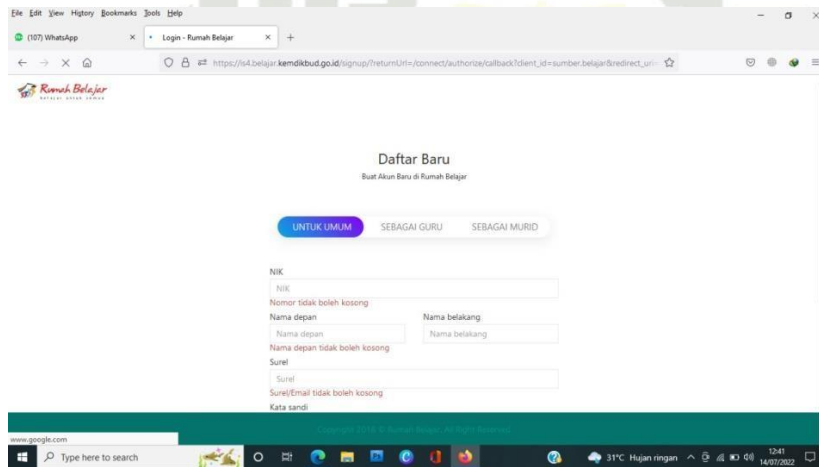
File Edit View History Bookmarks Tools Help

(107) WhatsApp ×
Login - Rumah Belajar × +

https://s4.belajar.kemdikbud.go.id/signup/?returnUrl=/connect/authorize/callback?client_id=sumber.belajar&redirect_uri

Rumah Belajar

Daftar Baru
Buat Akun Baru di Rumah Belajar

UNTUK UMUM SEBAGAI GURU SEBAGAI MURID

NIK
NIK
Nomor tidak boleh kosong
Nama depan
Nama depan
Nama belakang
Nama belakang
Nama depan tidak boleh kosong
Surel
Surel
Surel/Email tidak boleh kosong
Kata sandi

Copyright 2018 © Rumah Belajar. All Right Reserved

www.google.com

Type here to search

31°C Hujan ringan 12:41 14/07/2022